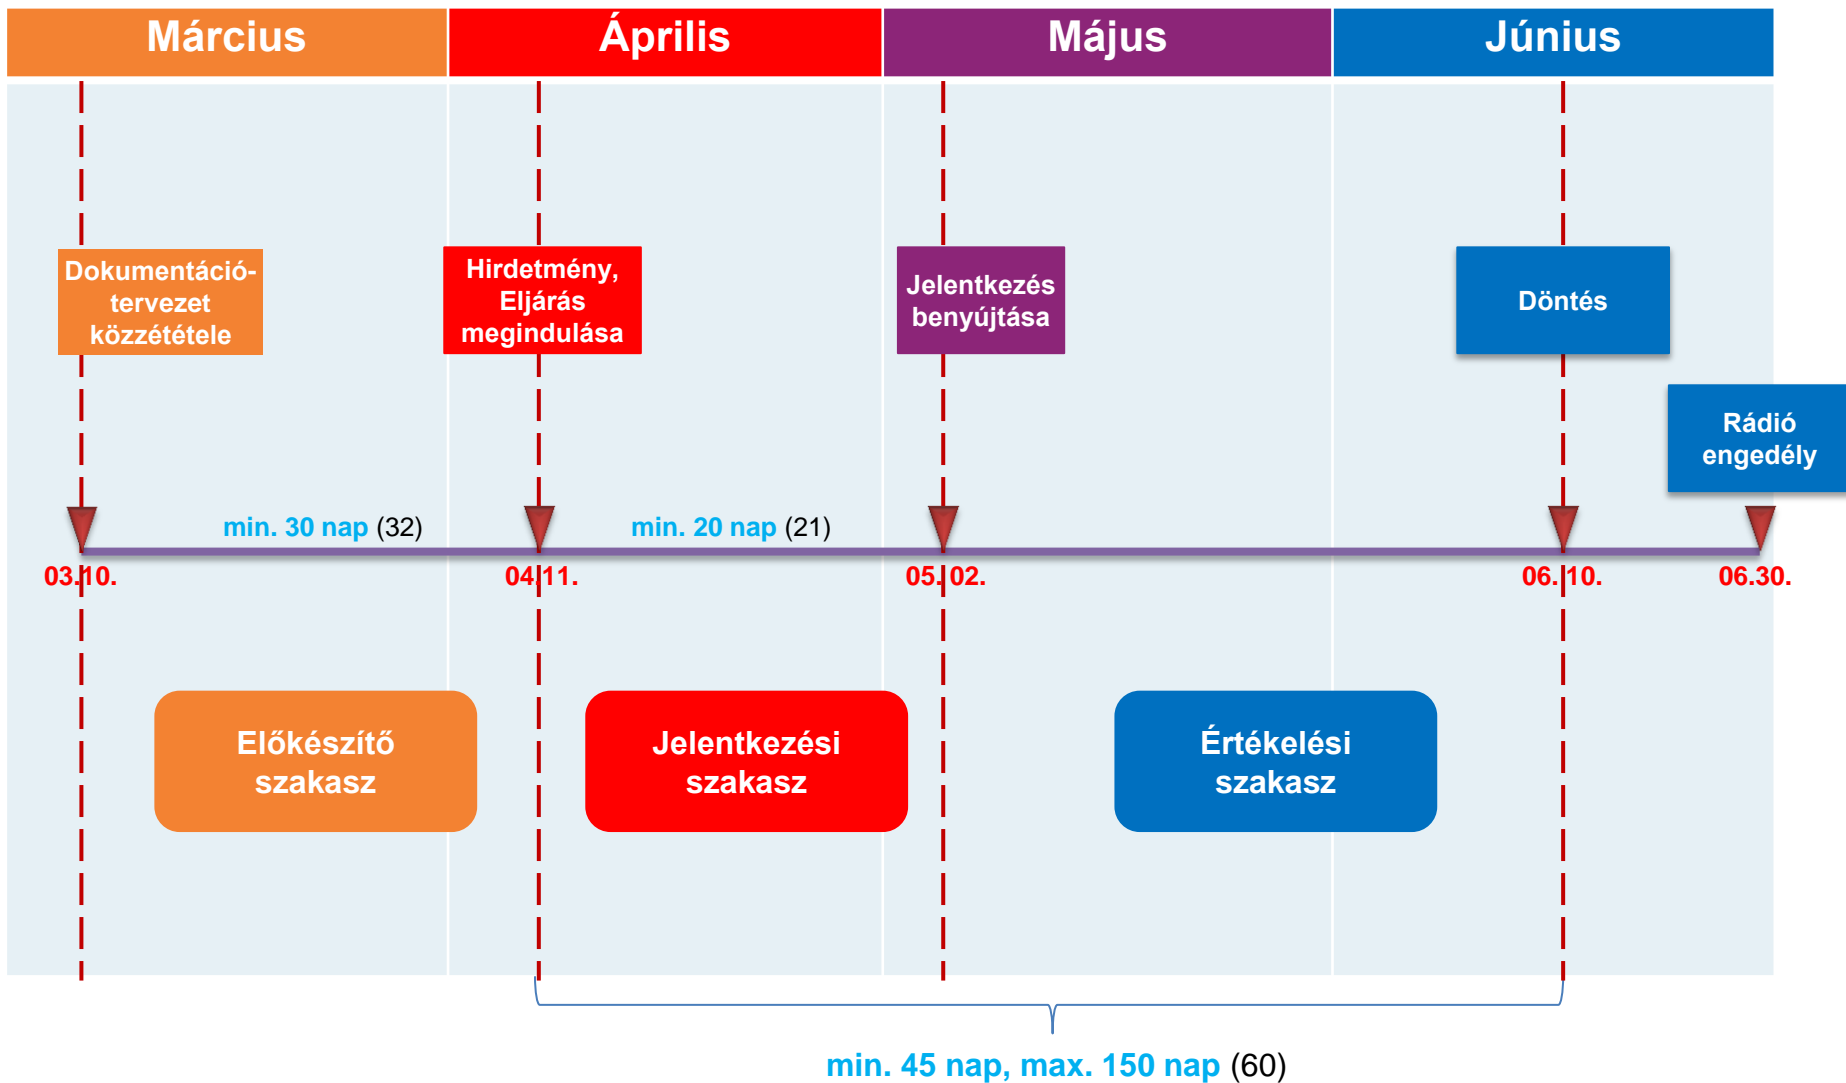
Március Április Május Június

Dokumentáció-tervezet közzététele

Hirdetmény, Eljárás megindulása

Jelentkezés benyújtása

Döntés

Rádió engedély

min. 30 nap (32)

min. 20 nap (21)

03.10. 04.11. 05.02. 06.10. 06.30.

Előkészítő szakasz

Jelentkezési szakasz

Értékelési szakasz

min. 45 nap, max. 150 nap (60)